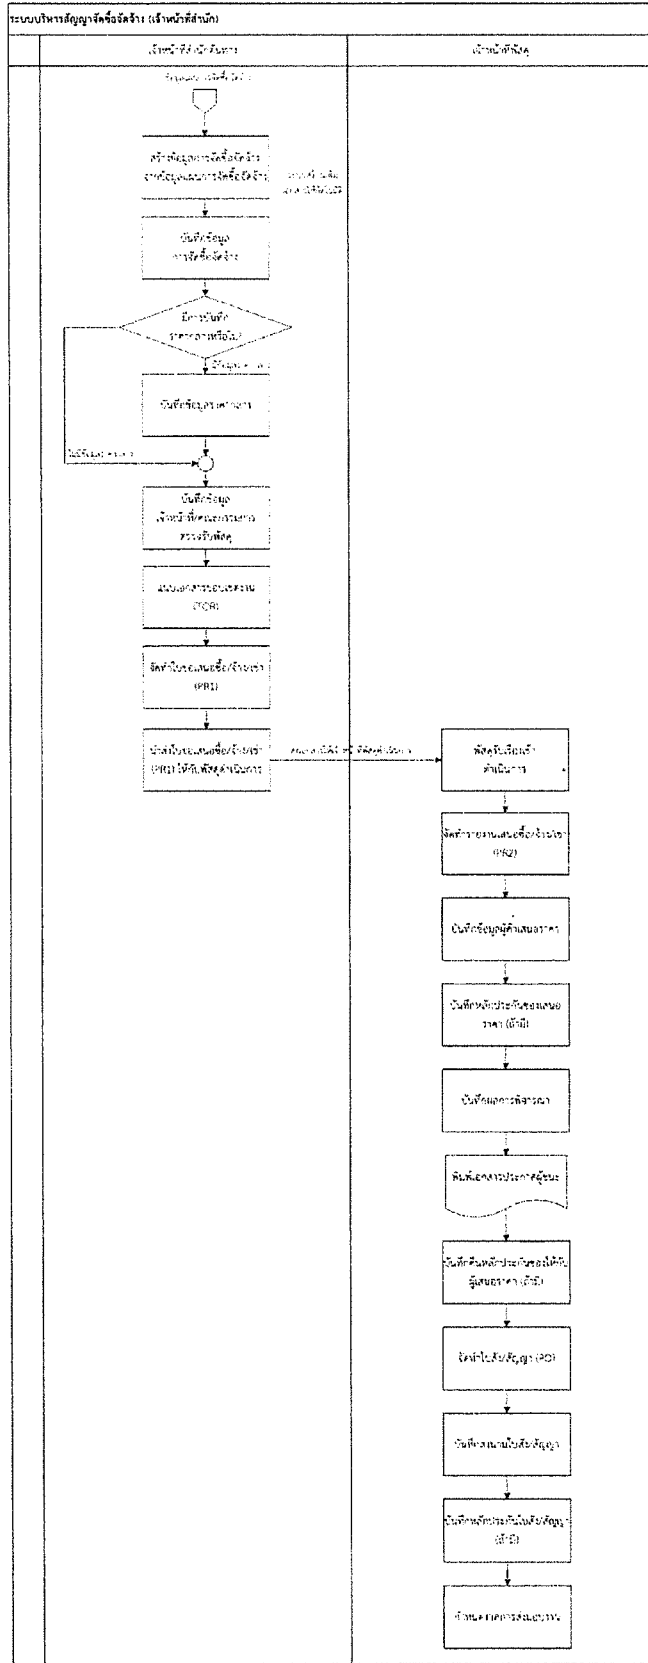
ระบบบริหารสัญญาจัดซื้อจัดจ้าง (เจ้าหน้าที่สำนัก)

เจ้าหน้าที่สำนักดำเนินการ

เจ้าหน้าที่พัสดุ

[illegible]

สร้างข้อมูลการจัดซื้อจัดจ้าง จากข้อมูลแผนการจัดซื้อจัดจ้าง

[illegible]

บันทึกข้อมูล การจัดซื้อจัดจ้าง

มีการบันทึก ราคากลางหรือไม่

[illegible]

บันทึกข้อมูลราคากลาง

ไม่มี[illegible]

บันทึกข้อมูล เจ้าหน้าที่และกรรมการ ตรวจรับพัสดุ

แนบเอกสารขอบเขตงาน (TOR)

จัดทำใบขอเสนอซื้อ/จ้าง/เช่า (PR1)

นำส่งใบขอเสนอซื้อ/จ้าง/เช่า (PR1) ให้กับพัสดุดำเนินการ

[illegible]

พัสดุรับเรื่องเข้า ดำเนินการ

จัดทำรายงานเสนอซื้อ/จ้าง/เช่า (PR2)

บันทึกข้อมูลผู้ค้าเสนอราคา

บันทึกหลักประกันซองเสนอราคา (ถ้ามี)

บันทึกผลการพิจารณา

พิมพ์เอกสารประกาศผู้ชนะ

บันทึกคืนหลักประกันซองให้กับผู้เสนอราคา (ถ้ามี)

จัดทำใบสั่ง/สัญญา (PO)

บันทึกลงนามใบสั่ง/สัญญา

บันทึกหลักประกันใบสั่ง/สัญญา (ถ้ามี)

กำหนดงวดการส่งมอบงาน